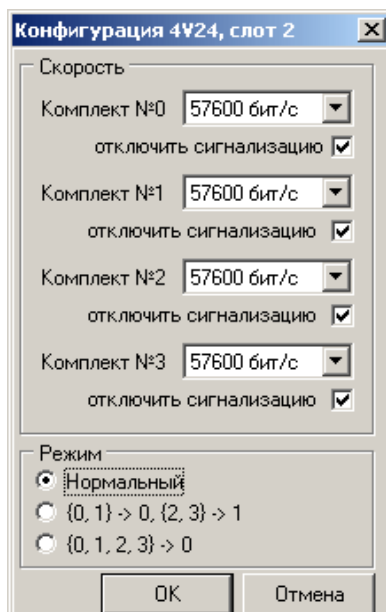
Конфигурация 4V24, слот 2

Скорость

Комплект №0 57600 бит/с

отключить сигнализацию

Комплект №1 57600 бит/с

отключить сигнализацию

Комплект №2 57600 бит/с

отключить сигнализацию

Комплект №3 57600 бит/с

отключить сигнализацию

Режим

Нормальный

{0, 1} -> 0, {2, 3} -> 1

{0, 1, 2, 3} -> 0

OK

Отмена